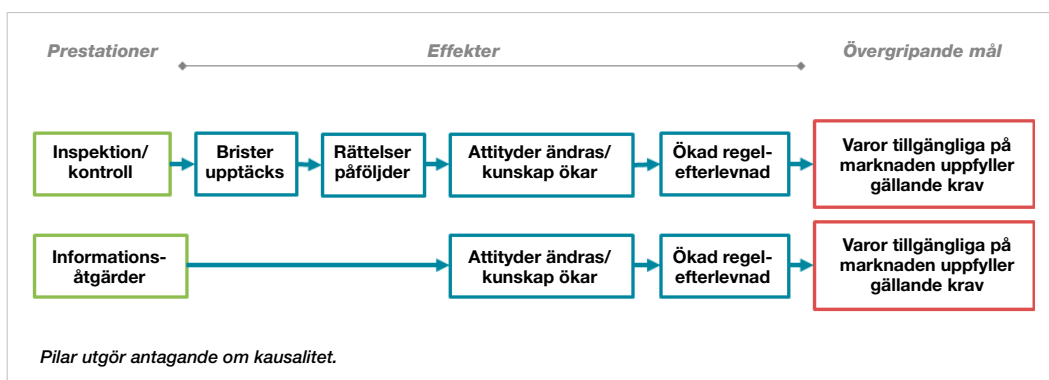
Prestationer

Effekter

Övergripande mål

Inspektion/ kontroll

Brister upptäcks

Rättelser påföljder

Attityder ändras/ kunskap ökar

Ökad regelefterlevnad

Varor tillgängliga på marknaden uppfyller gällande krav

Informationsåtgärder

Attityder ändras/ kunskap ökar

Ökad regelefterlevnad

Varor tillgängliga på marknaden uppfyller gällande krav

Pilar utgör antagande om kausalitet.